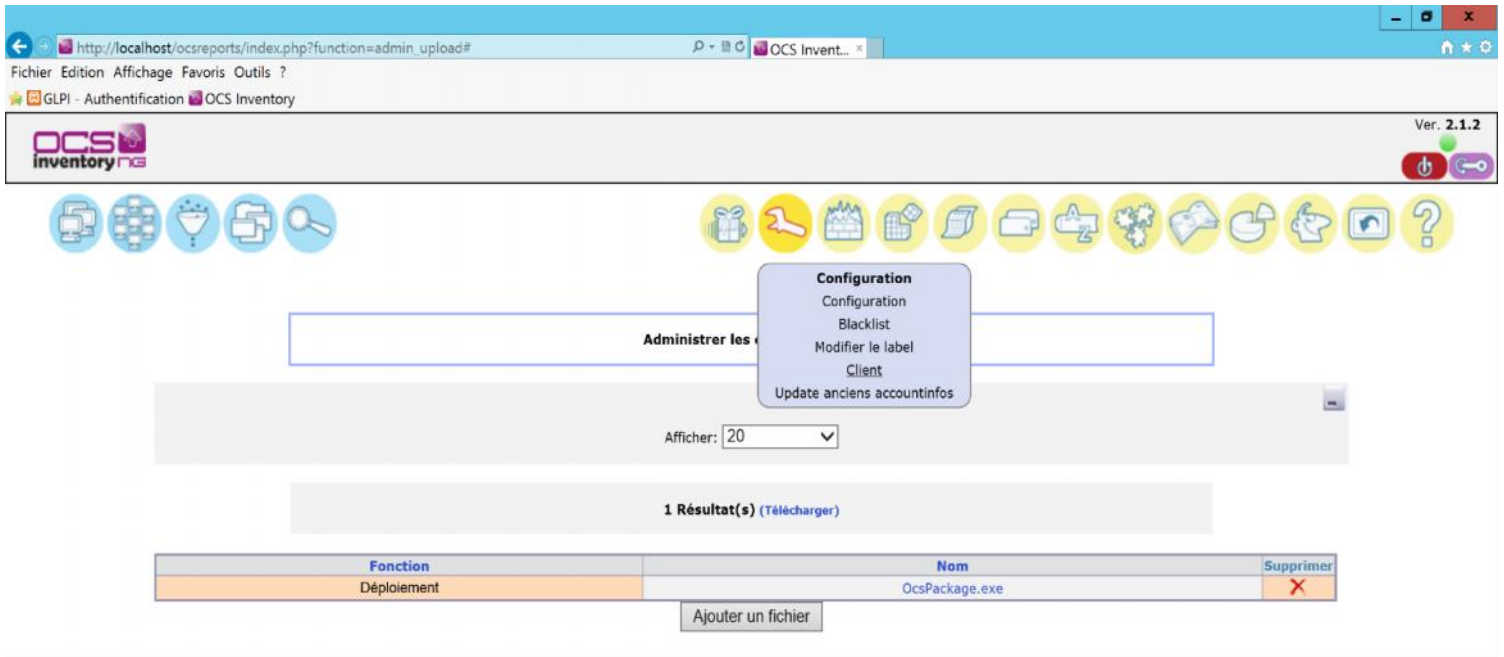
http://localhost/ocsreports/index.php?function=admin_upload#

OCS Invent... ×

Fichier Edition Affichage Favoris Outils ?

GLPI - Authentification OCS Inventory

OCS inventory NG

Ver. 2.1.2

Configuration
Configuration
Blacklist
Modifier le label
Client
Update anciens accountinfos

Administrer les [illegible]

Afficher: 20

1 Résultat(s) (Télécharger)

| Fonction | Nom | Supprimer |
|---|---|---|
| Déploiement | OcsPackage.exe | ✕ |

Ajouter un fichier